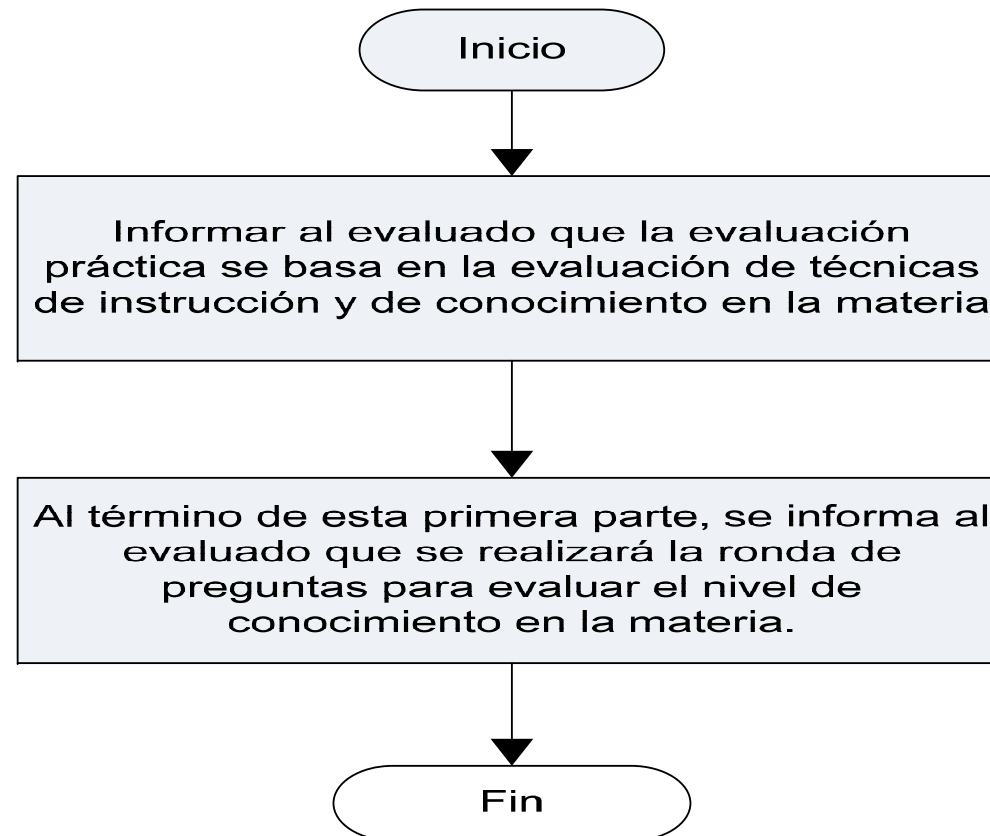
Inicio

Informar al evaluado que la evaluación práctica se basa en la evaluación de técnicas de instrucción y de conocimiento en la materia

Al término de esta primera parte, se informa al evaluado que se realizará la ronda de preguntas para evaluar el nivel de conocimiento en la materia.

Fin